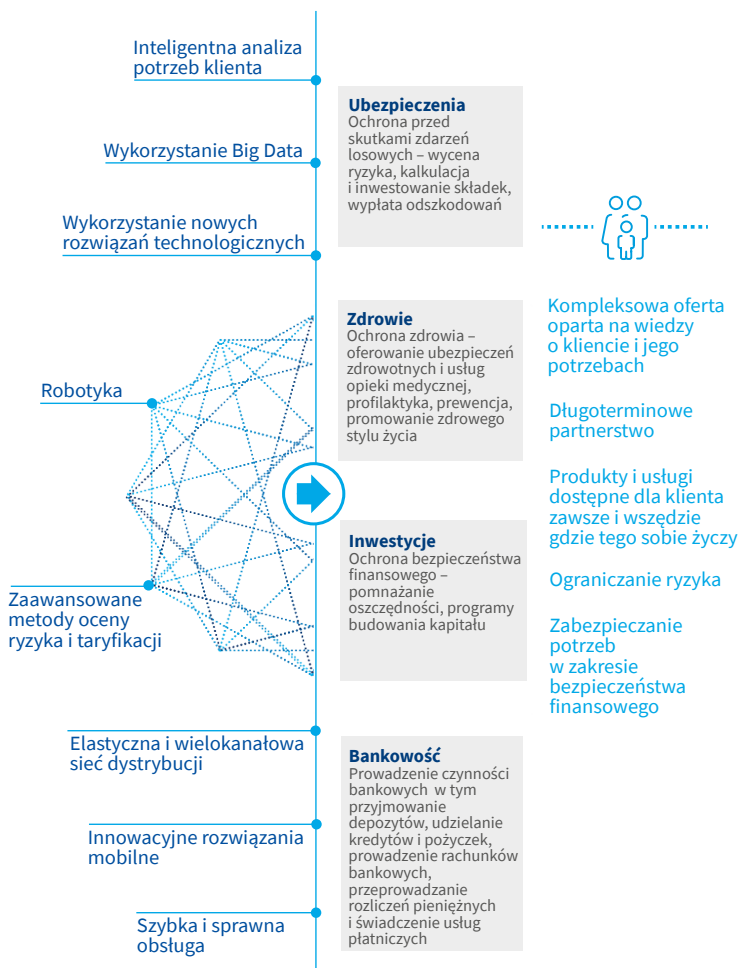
Inteligentna analiza potrzeb klienta

Wykorzystanie Big Data

Wykorzystanie nowych rozwiązań technologicznych

Robotyka

Zaawansowane metody oceny ryzyka i taryfikacji

Elastyczna i wielokanałowa sieć dystrybucji

Innowacyjne rozwiązania mobilne

Szybka i sprawna obsługa

Ubezpieczenia
Ochrona przed skutkami zdarzeń losowych – wycena ryzyka, kalkulacja i inwestowanie składek, wypłata odszkodowań

Zdrowie
Ochrona zdrowia – oferowanie ubezpieczeń zdrowotnych i usług opieki medycznej, profilaktyka, prewencja, promowanie zdrowego stylu życia

Inwestycje
Ochrona bezpieczeństwa finansowego – pomnażanie oszczędności, programy budowania kapitału

Bankowość
Prowadzenie czynności bankowych w tym przyjmowanie depozytów, udzielanie kredytów i pożyczek, prowadzenie rachunków bankowych, przeprowadzanie rozliczeń pieniężnych i świadczenie usług płatniczych

Kompleksowa oferta oparta na wiedzy o kliencie i jego potrzebach

Długoterminowe partnerstwo

Produkty i usługi dostępne dla klienta zawsze i wszędzie gdzie tego sobie życzy

Ograniczanie ryzyka

Zabezpieczanie potrzeb w zakresie bezpieczeństwa finansowego